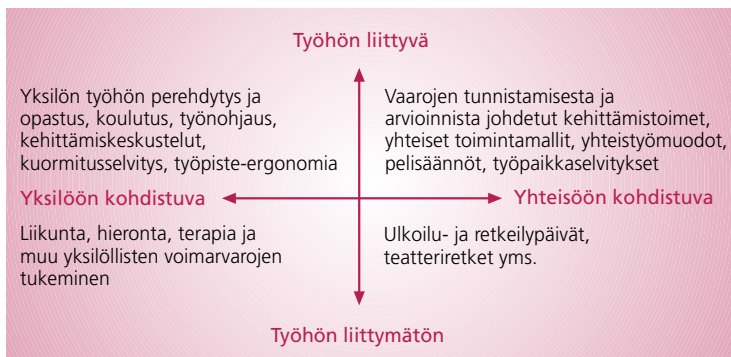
Työhön liittyvä

Yksilön työhön perehdytys ja opastus, koulutus, työnohjaus, kehittämiskeskustelut, kuormitusselvitys, työpiste-ergonomia

Vaarojen tunnistamisesta ja arvioinnista johdetut kehittämistoimet, yhteiset toimintamallit, yhteistyömuodot, pelisäännöt, työpaikkaselvitykset

Yksilöön kohdistuva

Yhteisöön kohdistuva

Liikunta, hieronta, terapia ja muu yksilöllisten voimarvarojen tukeminen

Ulkoilu- ja retkeilypäivät, teatteriretket yms.

Työhön liittymätön